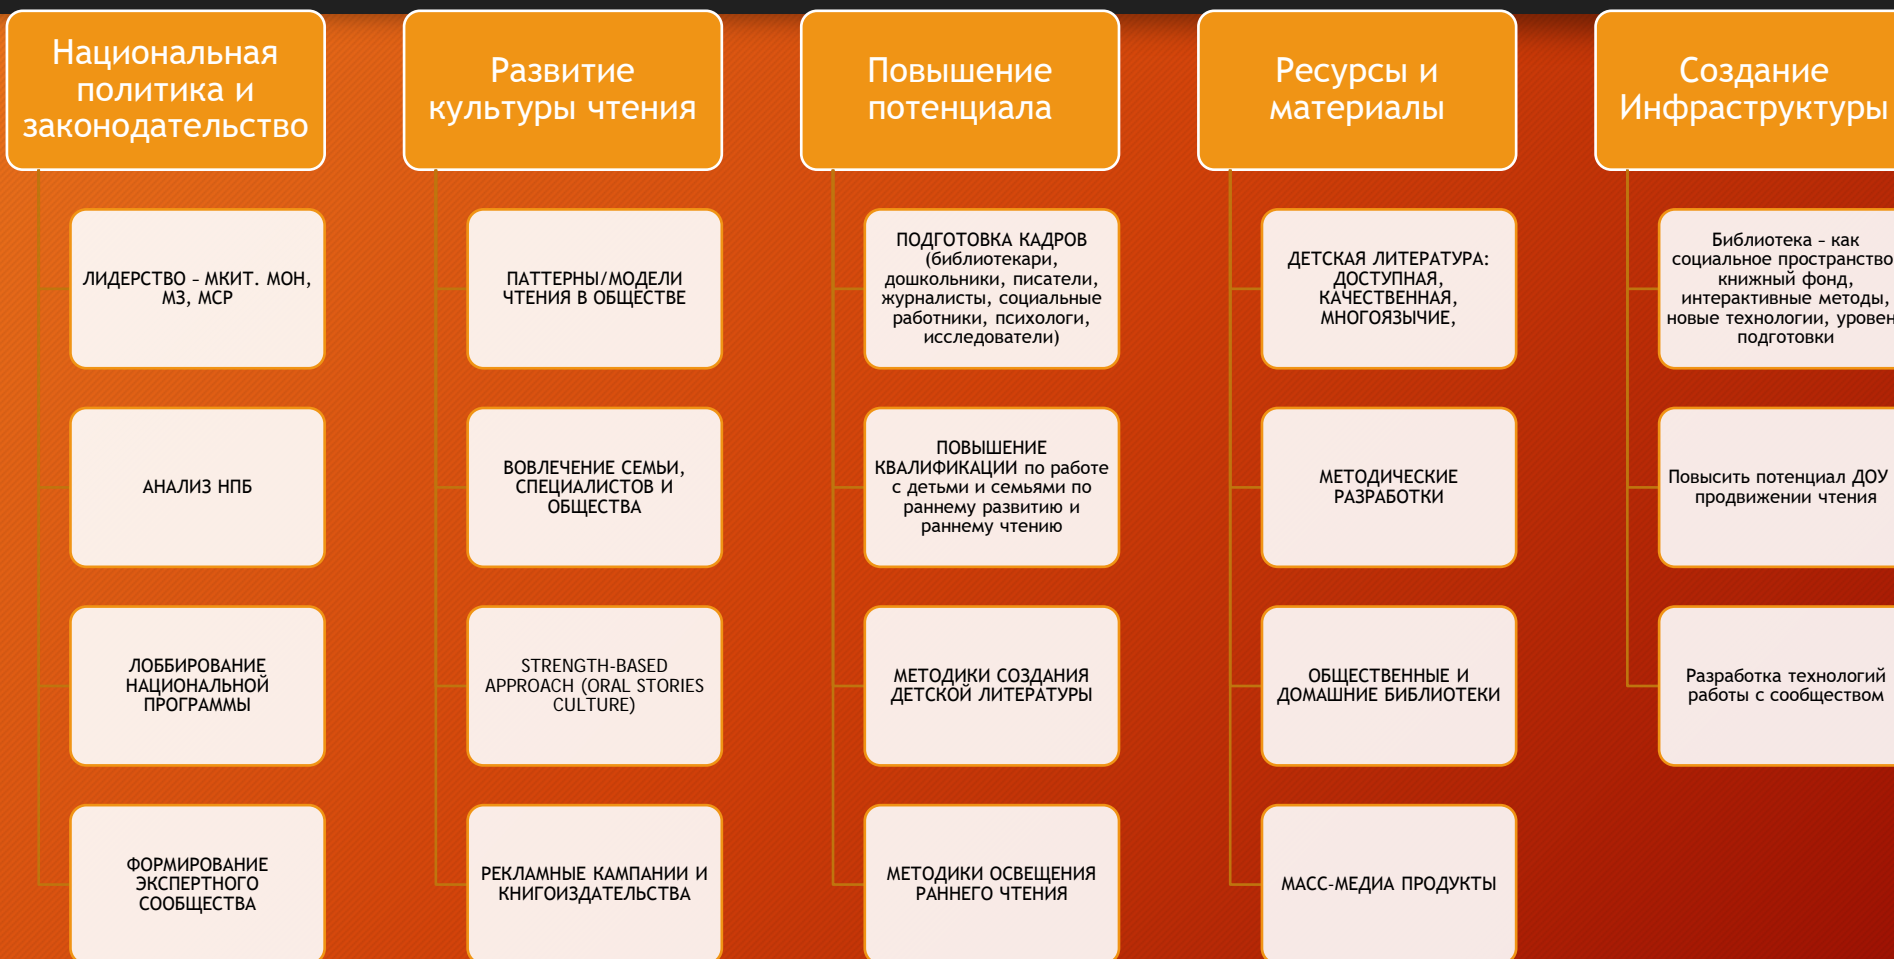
Национальная политика и законодательство

ЛИДЕРСТВО – МКИТ. МОН, МЗ, МСР

АНАЛИЗ НПБ

ЛОББИРОВАНИЕ НАЦИОНАЛЬНОЙ ПРОГРАММЫ

ФОРМИРОВАНИЕ ЭКСПЕРТНОГО СООБЩЕСТВА

Развитие культуры чтения

ПАТТЕРНЫ/МОДЕЛИ ЧТЕНИЯ В ОБЩЕСТВЕ

ВОВЛЕЧЕНИЕ СЕМЬИ, СПЕЦИАЛИСТОВ И ОБЩЕСТВА

STRENGTH-BASED APPROACH (ORAL STORIES CULTURE)

РЕКЛАМНЫЕ КАМПАНИИ И КНИГОИЗДАТЕЛЬСТВА

Повышение потенциала

ПОДГОТОВКА КАДРОВ (библиотекари, дошкольники, писатели, журналисты, социальные работники, психологи, исследователи)

ПОВЫШЕНИЕ КВАЛИФИКАЦИИ по работе с детьми и семьями по раннему развитию и раннему чтению

МЕТОДИКИ СОЗДАНИЯ ДЕТСКОЙ ЛИТЕРАТУРЫ

МЕТОДИКИ ОСВЕЩЕНИЯ РАННЕГО ЧТЕНИЯ

Ресурсы и материалы

ДЕТСКАЯ ЛИТЕРАТУРА: ДОСТУПНАЯ, КАЧЕСТВЕННАЯ, МНОГОЯЗЫЧИЕ,

МЕТОДИЧЕСКИЕ РАЗРАБОТКИ

ОБЩЕСТВЕННЫЕ И ДОМАШНИЕ БИБЛИОТЕКИ

МАСС-МЕДИА ПРОДУКТЫ

Создание Инфраструктуры

Библиотека – как социальное пространство книжный фонд, интерактивные методы, новые технологии, уровен подготовки

Повысить потенциал ДОУ продвижении чтения

Разработка технологий работы с сообществом